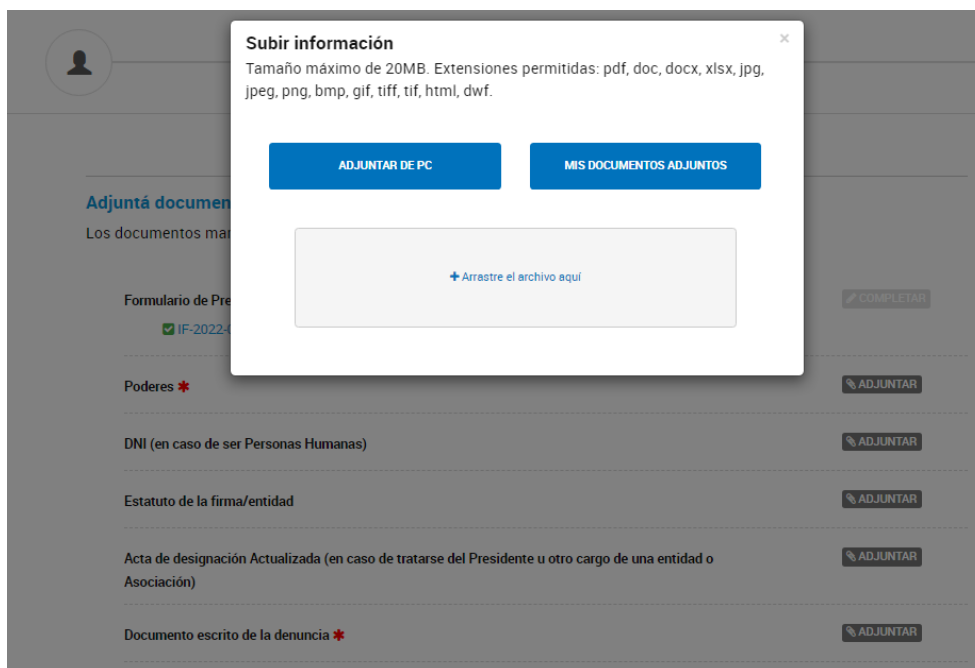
Subir información
Tamaño máximo de 20MB. Extensiones permitidas: pdf, doc, docx, xlsx, jpg, jpeg, png, bmp, gif, tiff, tif, html, dwf.

×

ADJUNTAR DE PC

MIS DOCUMENTOS ADJUNTOS

+ Arrastre el archivo aquí

Adjuntá documen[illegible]
Los documentos mar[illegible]

Formulario de Pre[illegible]
IF-2022-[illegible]

COMPLETAR

Poderes *

ADJUNTAR

DNI (en caso de ser Personas Humanas)

ADJUNTAR

Estatuto de la firma/entidad

ADJUNTAR

Acta de designación Actualizada (en caso de tratarse del Presidente u otro cargo de una entidad o Asociación)

ADJUNTAR

Documento escrito de la denuncia *

ADJUNTAR